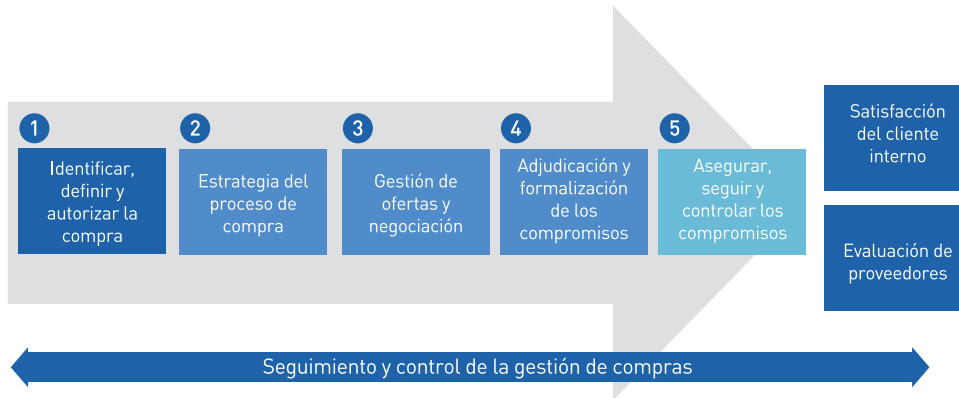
1
Identificar, definir y autorizar la compra

2
Estrategia del proceso de compra

3
Gestión de ofertas y negociación

4
Adjudicación y formalización de los compromisos

5
Asegurar, seguir y controlar los compromisos

Satisfacción del cliente interno

Evaluación de proveedores

Seguimiento y control de la gestión de compras